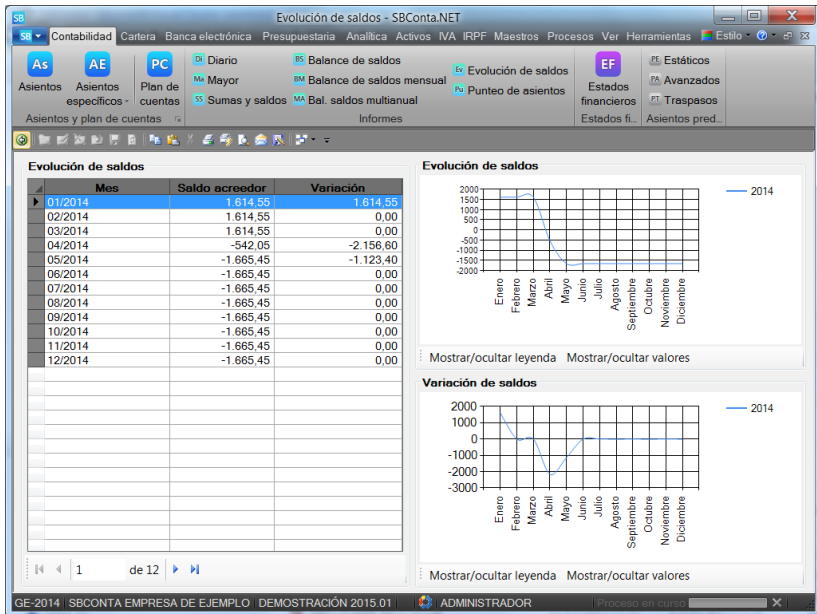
SB Evolución de saldos - SBConta.NET

SB Contabilidad Cartera Banca electrónica Presupuestaria Analítica Activos IVA IRPF Maestros Procesos Ver Herramientas Estilo

As Asientos
AE Asientos específicos
PC Plan de cuentas
Asientos y plan de cuentas

Di Diario
Ma Mayor
SS Sumas y saldos
BS Balance de saldos
BM Balance de saldos mensual
MA Bal. saldos multianual
Ev Evolución de saldos
Pu Punteo de asientos
Informes

EF Estados financieros
Estados fi...

PE Estáticos
PA Avanzados
PT Traspasos
Asientos pred...

Evolución de saldos

| Mes | Saldo acreedor | Variación |
|---|---|---|
| 01/2014 | 1.614,55 | 1.614,55 |
| 02/2014 | 1.614,55 | 0,00 |
| 03/2014 | 1.614,55 | 0,00 |
| 04/2014 | -542,05 | -2.156,60 |
| 05/2014 | -1.665,45 | -1.123,40 |
| 06/2014 | -1.665,45 | 0,00 |
| 07/2014 | -1.665,45 | 0,00 |
| 08/2014 | -1.665,45 | 0,00 |
| 09/2014 | -1.665,45 | 0,00 |
| 10/2014 | -1.665,45 | 0,00 |
| 11/2014 | -1.665,45 | 0,00 |
| 12/2014 | -1.665,45 | 0,00 |

1 de 12

Evolución de saldos

2000 1500 1000 500 0 -500 -1000 -1500 -2000

2014

Enero Febrero Marzo Abril Mayo Junio Julio Agosto Septiembre Octubre Noviembre Diciembre

Mostrar/ocultar leyenda Mostrar/ocultar valores

Variación de saldos

2000 1000 0 -1000 -2000 -3000

2014

Enero Febrero Marzo Abril Mayo Junio Julio Agosto Septiembre Octubre Noviembre Diciembre

Mostrar/ocultar leyenda Mostrar/ocultar valores

GE-2014 SBCONTA EMPRESA DE EJEMPLO DEMOSTRACIÓN 2015.01 ADMINISTRADOR Proceso en curso